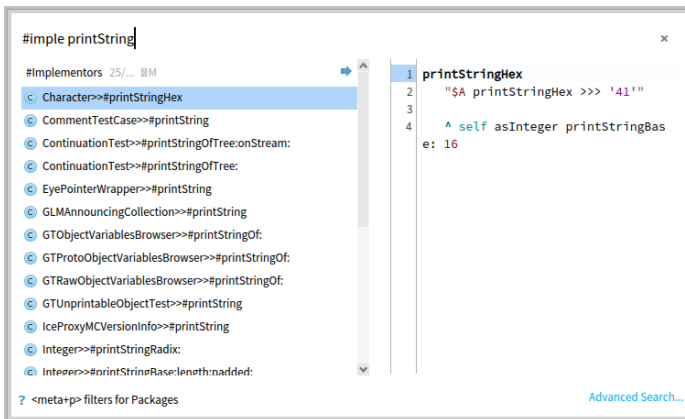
#imple printString

×

#Implementors 25/... ⌘M

Character>>#printStringHex
CommentTestCase>>#printString
ContinuationTest>>#printStringOfTree:onStream:
ContinuationTest>>#printStringOfTree:
EyePointerWrapper>>#printString
GLMAnnouncingCollection>>#printString
GTObjectVariablesBrowser>>#printStringOf:
GTProtoObjectVariablesBrowser>>#printStringOf:
GTRawObjectVariablesBrowser>>#printStringOf:
GTUnprintableObjectTest>>#printString
IceProxyMCVersionInfo>>#printString
Integer>>#printStringRadix:
Integer>>#printStringBase:length:padded:

1 printStringHex
2 "$A printStringHex >>> '41'"
3
4 ^ self asInteger printStringBase: 16

? <meta+p> filters for Packages

Advanced Search...